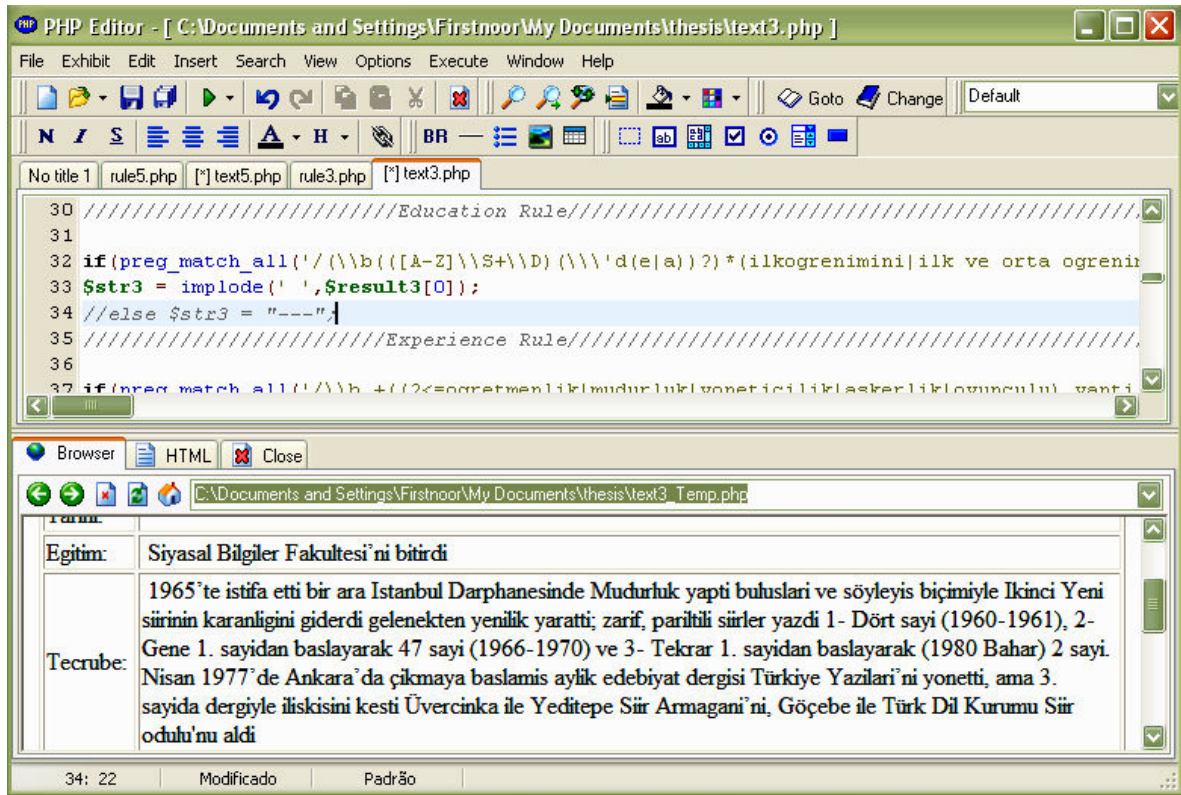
PHP Editor - [ C:\Documents and Settings\Firstnoor\My Documents\thesis\text3.php ]

File Exhibit Edit Insert Search View Options Execute Window Help

Goto Change Default

N I S A H BR

No title 1 | rule5.php | [*] text5.php | rule3.php | [*] text3.php

30 /////////////////////////Education Rule////////////////////////////////////
31
32 if(preg_match_all('/(\\b(([A-Z]\\S+\\D)(\\\'d(e|a))?)*(ilkogrenimini|ilk ve orta ogrenin
33 $str3 = implode(' ',$result3[0]);
34 //else $str3 = "---";
35 /////////////////////////Experience Rule///////////////////////////////////
36
37 if(preg_match_all('/\\b.+((?<=ogretmenlik|mudurluk|yoneticilik|askerlik|oyunculu) yapti

Browser | HTML | Close

C:\Documents and Settings\Firstnoor\My Documents\thesis\text3_Temp.php

| Tarihi: | |
|---|---|
| Egitim: | Siyasal Bilgiler Fakultesi'ni bitirdi |
| Tecrube: | 1965'te istifa etti bir ara Istanbul Darphanesinde Mudurluk yapti buluslari ve söyleyis biçimiyle Ikinci Yeni siirinin karanligini giderdi gelenekten yenilik yaratti; zarif, pariltili siirler yazdi 1- Dört sayi (1960-1961), 2- Gene 1. sayidan baslayarak 47 sayi (1966-1970) ve 3- Tekrar 1. sayidan baslayarak (1980 Bahar) 2 sayi. Nisan 1977'de Ankara'da çikmaya baslamis aylik edebiyat dergisi Türkiye Yazilari'ni yonetti, ama 3. sayida dergiyle iliskisini kesti Üvercinka ile Yeditepe Siir Armagani'ni, Göçebe ile Türk Dil Kurumu Siir odulu'nu aldi |

34: 22 Modificado Padrão